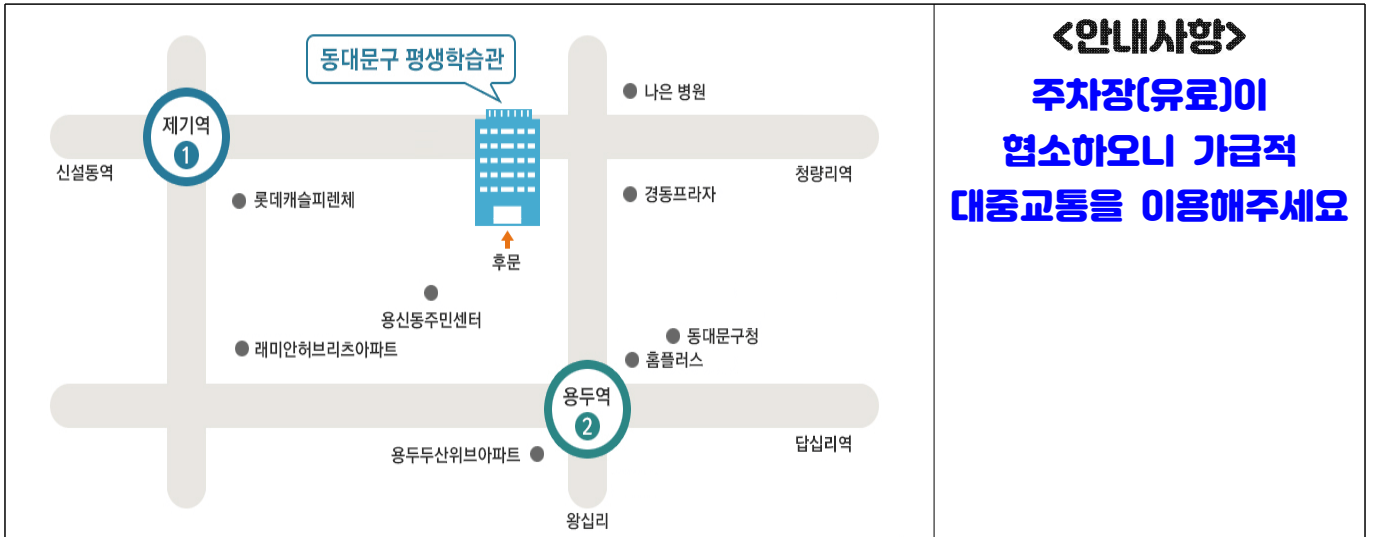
동대문구 평생학습관

제기역
1

나은 병원

신설동역

청량리역

롯데캐슬피렌체

경동프라자

후문

용신동주민센터

동대문구청

래미안허브리츠아파트

홈플러스

용두역
2

답십리역

용두두산위브아파트

왕십리

<안내사항>

주차장(유료)이 협소하오니 가급적 대중교통을 이용해주세요